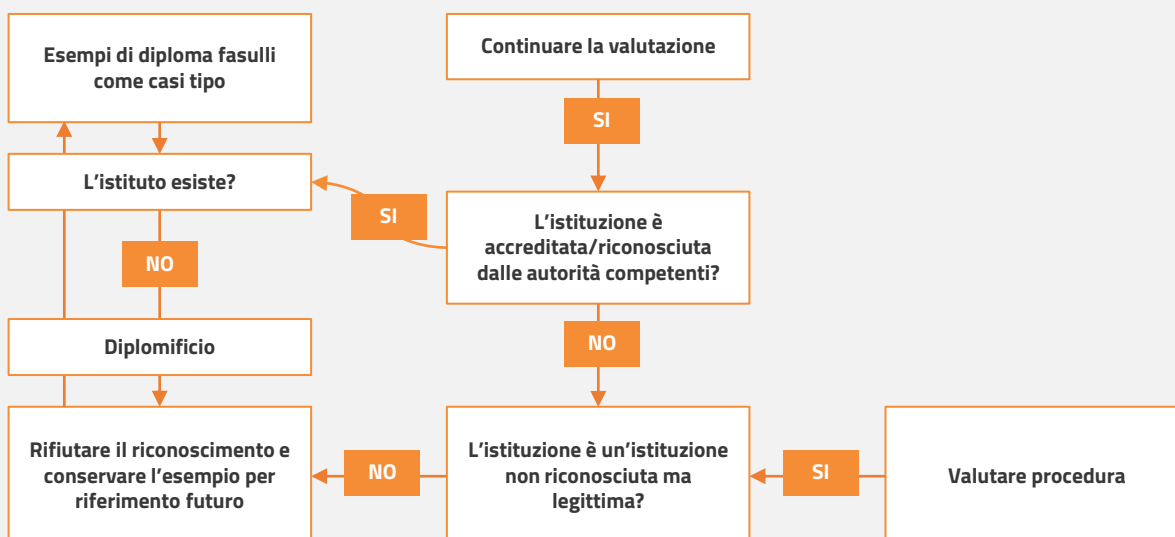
Esempi di diploma fasulli come casi tipo

L’istituto esiste?

NO

Diplomificio

Rifiutare il riconoscimento e conservare l’esempio per riferimento futuro

Continuare la valutazione

SI

SI

L’istituzione è accreditata/riconosciuta dalle autorità competenti?

NO

NO

L’istituzione è un’istituzione non riconosciuta ma legittima?

SI

Valutare procedura